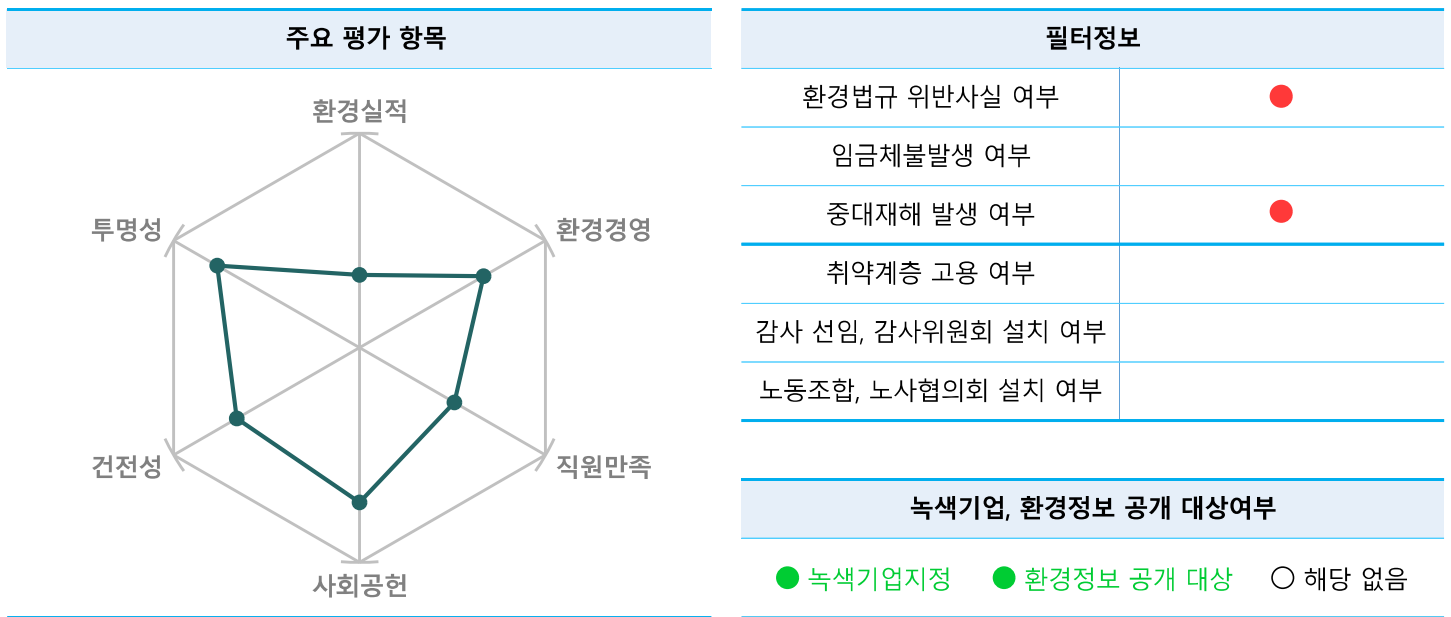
주요 평가 항목

환경실적
환경경영
직원만족
사회공헌
건전성
투명성

필터정보

| 환경법규 위반사실 여부 | ● |
|---|---|
| 임금체불발생 여부 | |
| 중대재해 발생 여부 | ● |
| 취약계층 고용 여부 | |
| 감사 선임, 감사위원회 설치 여부 | |
| 노동조합, 노사협의회 설치 여부 | |

녹색기업, 환경정보 공개 대상여부

● 녹색기업지정 ● 환경정보 공개 대상 ○ 해당 없음